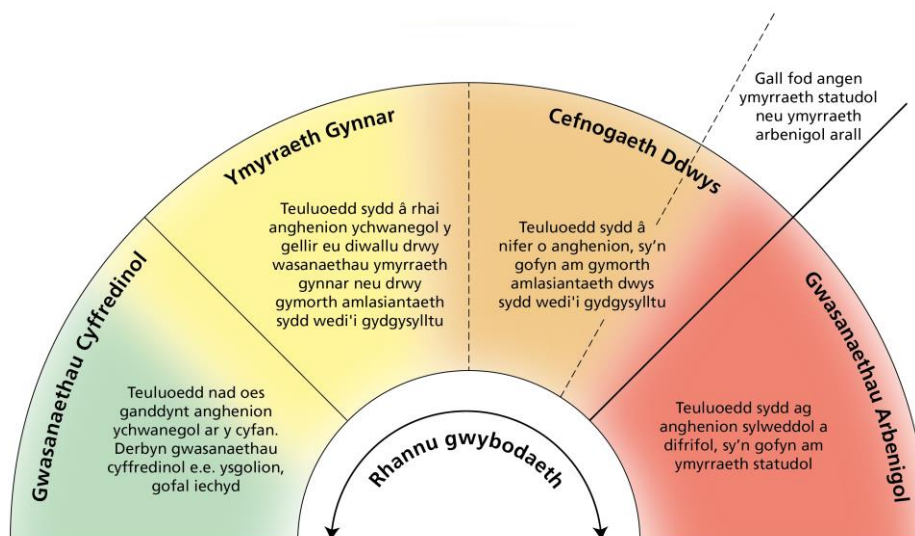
Gall fod angen ymyrraeth statudol neu ymyrraeth arbenigol arall

Gwasanaethau Cyffredinol

Teuluoedd nad oes ganddynt anghenion ychwanegol ar y cyfan. Derbyn gwasanaethau cyffredinol e.e. ysgolion, gofal iechyd

Ymyrraeth Gynnar

Teuluoedd sydd â rhai anghenion ychwanegol y gellir eu diwallu drwy wasanaethau ymyrraeth gynnar neu drwy gymorth amlasiantaeth sydd wedi'i gydgysylltu

Cefnogaeth Ddwys

Teuluoedd sydd â nifer o anghenion, sy'n gofyn am gymorth amlasiantaeth dwys sydd wedi'i gydgysylltu

Gwasanaethau Arbenigol

Teuluoedd sydd ag anghenion sylweddol a difrifol, sy'n gofyn am ymyrraeth statudol

Rhannu gwybodaeth